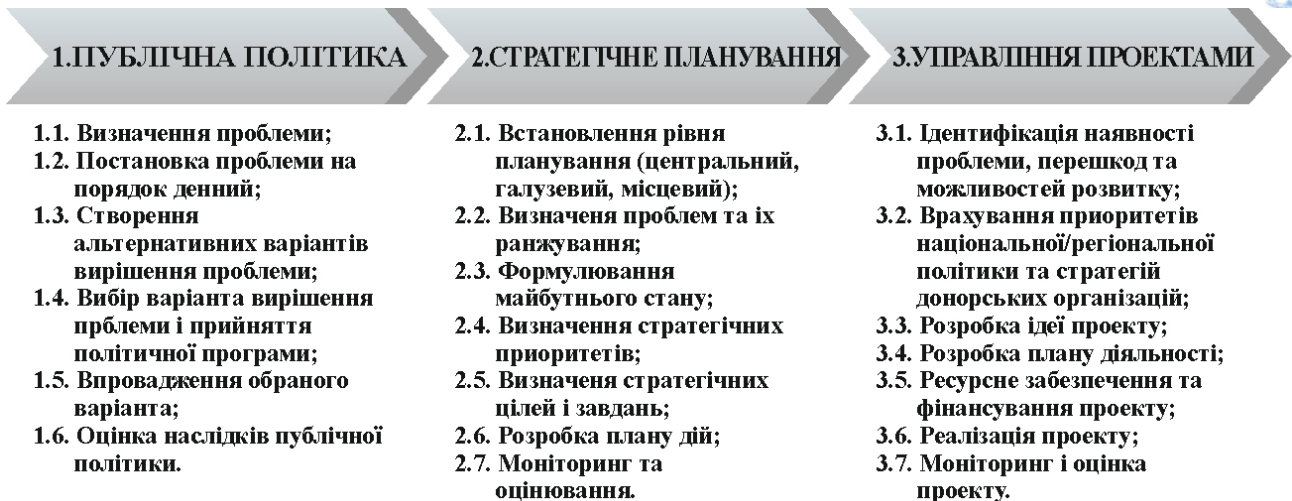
1.ПУБЛІЧНА ПОЛІТИКА

1.1. Визначення проблеми;
1.2. Постановка проблеми на порядок денний;
1.3. Створення альтернативних варіантів вирішення проблеми;
1.4. Вибір варіанта вирішення прблеми і прийняття політичної програми;
1.5. Впровадження обраного варіанта;
1.6. Оцінка наслідків публічної політики.

2.СТРАТЕГІЧНЕ ПЛАНУВАННЯ

2.1. Встановлення рівня планування (центральний, галузевий, місцевий);
2.2. Визначеня проблем та їх ранжування;
2.3. Формулювання майбутнього стану;
2.4. Визначення стратегічних приоритетів;
2.5. Визначеня стратегічних цілей і завдань;
2.6. Розробка плану дій;
2.7. Моніторинг та оцінювання.

3.УПРАВЛІННЯ ПРОЕКТАМИ

3.1. Ідентифікація наявності проблеми, перешкод та можливостей розвитку;
3.2. Врахування приоритетів національної/регіональної політики та стратегій донорських організацій;
3.3. Розробка ідеї проекту;
3.4. Розробка плану діяльності;
3.5. Ресурсне забезпечення та фінансування проекту;
3.6. Реалізація проекту;
3.7. Моніторинг і оцінка проекту.